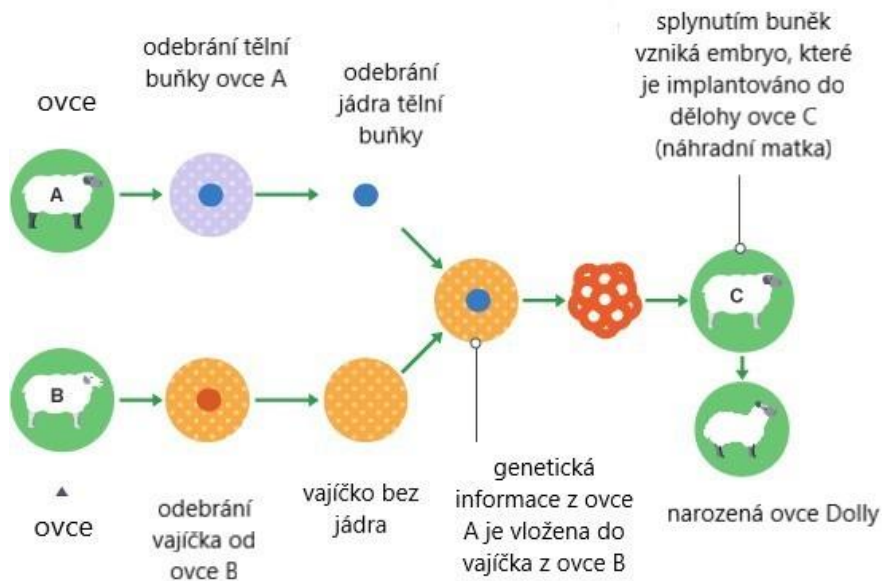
ovce

A

odebrání tělní buňky ovce A

odebrání jádra tělní buňky

splynutím buněk vzniká embryo, které je implantováno do dělohy ovce C (náhradní matka)

C

B

ovce

odebrání vajíčka od ovce B

vajíčko bez jádra

genetická informace z ovce A je vložena do vajíčka z ovce B

narozená ovce Dolly